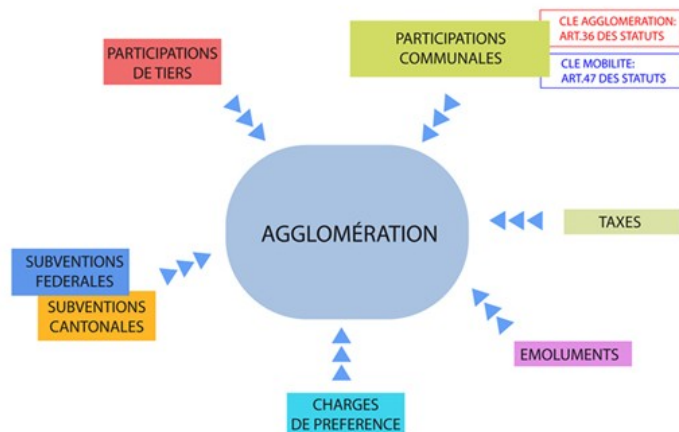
PARTICIPATIONS DE TIERS

PARTICIPATIONS COMMUNALES

CLE AGGLOMERATION: ART.36 DES STATUTS

CLE MOBILITE: ART.47 DES STATUTS

AGGLOMÉRATION

TAXES

SUBVENTIONS FEDERALES

SUBVENTIONS CANTONALES

EMOLUMENTS

CHARGES DE PREFERENCE